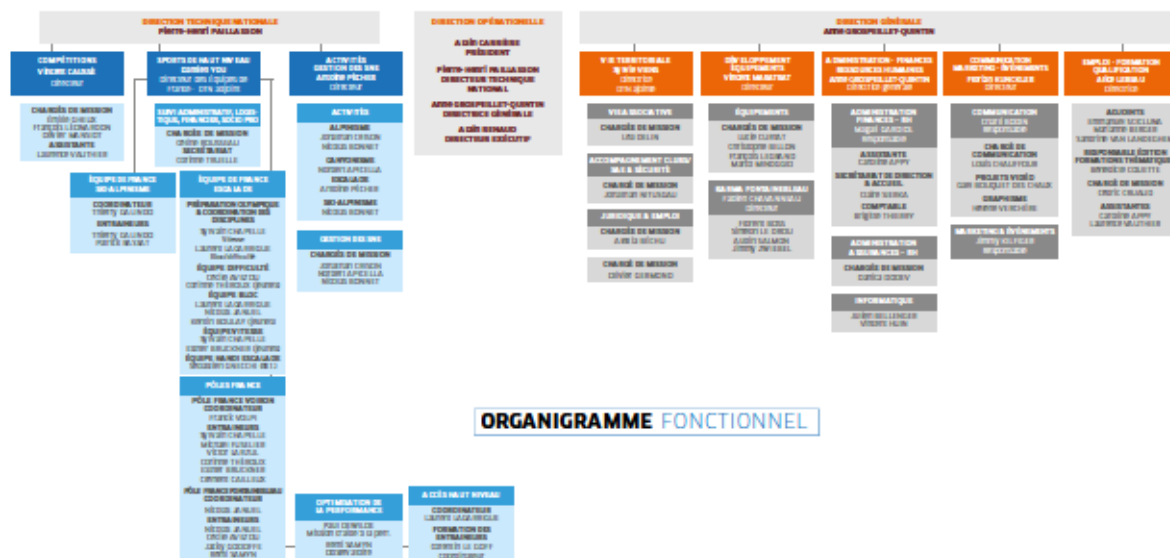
DIRECTION TECHNIQUE NATIONALE
PIERRE-HENRI PAILLASSON

COMPÉTITIONS
VINCENT CAUSSÉ
directeur

CHARGÉS DE MISSION
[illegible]
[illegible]
ASSISTANTE
LAURENCE VAUTHIER

SPORTS DE HAUT NIVEAU
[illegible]
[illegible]

SUIVI ADMINISTRATIF, LOGISTIQUE, FINANCES, SUIVI SHN
CHARGÉE DE MISSION
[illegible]
SECRÉTARIAT
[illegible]

ACTIVITÉS
GESTION DES SNE
ANTOINE PÊCHER
directeur

ACTIVITÉS
ALPINISME
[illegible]
CANYONISME
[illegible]
ESCALADE
ANTOINE PÊCHER
SKI-ALPINISME
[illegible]

GESTION DES SNE
CHARGÉS DE MISSION
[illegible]

ÉQUIPE DE FRANCE SKI-ALPINISME
COORDINATEUR
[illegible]
ENTRAINEURS
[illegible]

ÉQUIPE DE FRANCE ESCALADE
PRÉPARATION OLYMPIQUE & COORDINATION DES DISCIPLINES
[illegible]
ÉQUIPE DIFFICULTÉ
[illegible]
ÉQUIPE BLOC
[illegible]
ÉQUIPE VITESSE
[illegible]
ÉQUIPE HANDI ESCALADE
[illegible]

PÔLES FRANCE
PÔLE FRANCE VOIRON
COORDINATEUR
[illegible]
ENTRAINEURS
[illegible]
PÔLE FRANCE FONTAINEBLEAU
COORDINATEUR
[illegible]
ENTRAINEURS
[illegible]

OPTIMISATION DE LA PERFORMANCE
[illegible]

ACCÈS HAUT NIVEAU
COORDINATEUR
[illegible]
FORMATION DES ENTRAINEURS
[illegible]

DIRECTION OPÉRATIONNELLE
ALAIN CARRIÈRE
PRÉSIDENT
PIERRE-HENRI PAILLASSON
DIRECTEUR TECHNIQUE NATIONAL
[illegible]
DIRECTRICE GÉNÉRALE
ALAIN RENAUD
DIRECTEUR EXÉCUTIF

DIRECTION GÉNÉRALE
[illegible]

VIE TERRITORIALE
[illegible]

VIE ASSOCIATIVE
CHARGÉE DE MISSION
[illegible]

ACCOMPAGNEMENT CLUBS/SAE & SÉCURITÉ
CHARGÉ DE MISSION
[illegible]

JURIDIQUE & EMPLOI
CHARGÉE DE MISSION
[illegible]

CHARGÉ DE MISSION
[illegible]

DÉVELOPPEMENT ÉQUIPEMENTS
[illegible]
directeur

ÉQUIPEMENTS
CHARGÉS DE MISSION
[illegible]

MASSIF FONTAINEBLEAU
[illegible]

ADMINISTRATION - FINANCES RESSOURCES HUMAINES
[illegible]

ADMINISTRATION FINANCES - RH
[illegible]
ASSISTANTE
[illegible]
SECRÉTARIAT DE DIRECTION & ACCUEIL
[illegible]
COMPTABLE
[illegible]

ADMINISTRATION ASSURANCES - RH
CHARGÉE DE MISSION
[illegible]

INFORMATIQUE
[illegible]

COMMUNICATION MARKETING - ÉVÉNEMENTS
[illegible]

COMMUNICATION
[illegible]
CHARGÉE DE COMMUNICATION
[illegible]
PROJETS VIDÉO
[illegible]
GRAPHISME
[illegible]

MARKETING & ÉVÉNEMENTS
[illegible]

EMPLOI - FORMATION QUALIFICATION
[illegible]

AGENTS
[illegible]
RESPONSABLE ÉDITION FORMATIONS THÉMATIQUES
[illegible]
CHARGÉ DE MISSION
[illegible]
ASSISTANTES
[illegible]

ORGANIGRAMME FONCTIONNEL